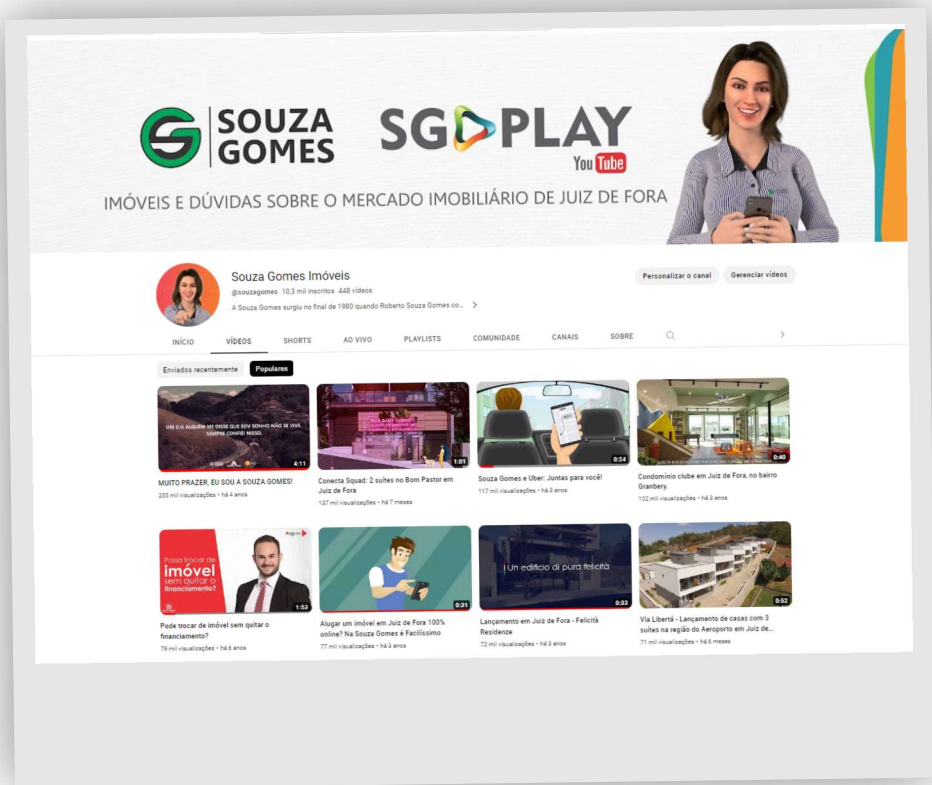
SOUZA GOMES

SG PLAY YouTube

IMÓVEIS E DÚVIDAS SOBRE O MERCADO IMOBILIÁRIO DE JUIZ DE FORA

Souza Gomes Imóveis
@souzagomes 10,3 mil inscritos 448 vídeos
A Souza Gomes surgiu no final de 1980 quando Roberto Souza Gomes co...

Personalizar o canal
Gerenciar vídeos

INÍCIO VÍDEOS SHORTS AO VIVO PLAYLISTS COMUNIDADE CANAIS SOBRE

Enviados recentemente Populares

UM DIA ALGUÉM ME DISSE QUE SEU SONHO NÃO SE VIVE. SEMPRE CONFIEI NISSO.
4:11
MUITO PRAZER, EU SOU A SOUZA GOMES!
285 mil visualizações • há 4 anos

1:01
Conecta Squad: 2 suítes no Bom Pastor em Juiz de Fora
137 mil visualizações • há 7 meses

0:24
Souza Gomes e Uber: Juntas para você!
117 mil visualizações • há 3 anos

0:40
Condomínio clube em Juiz de Fora, no bairro Granbery.
102 mil visualizações • há 3 anos

Posso trocar de imóvel sem quitar o financiamento?
1:52
Pode trocar de imóvel sem quitar o financiamento?
79 mil visualizações • há 6 anos

0:31
Alugar um imóvel em Juiz de Fora 100% online? Na Souza Gomes é Facílissimo
77 mil visualizações • há 3 anos

Un edifício di pura felicità
0:33
Lançamento em Juiz de Fora - Felicità Residenze
72 mil visualizações • há 3 anos

0:52
Via Libertá - Lançamento de casas com 3 suítes na região do Aeroporto em Juiz de...
71 mil visualizações • há 6 meses